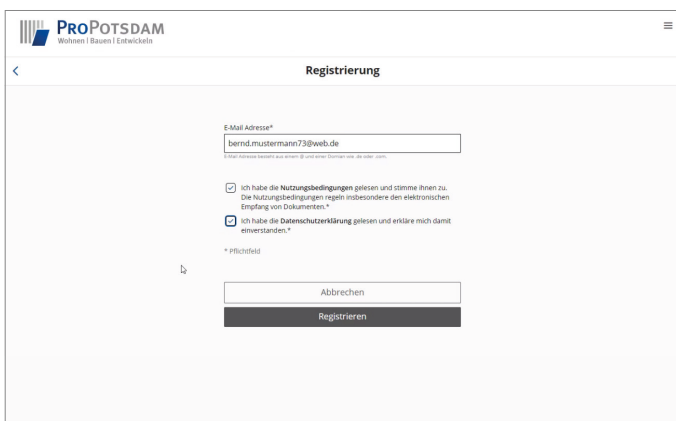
PROPOTSDAM
Wohnen | Bauen | Entwickeln

≡

<

Registrierung

E-Mail Adresse*

bernd.mustermann73@web.de

E-Mail Adresse besteht aus einem @ und einer Domain wie .de oder .com.

Ich habe die **Nutzungsbedingungen** gelesen und stimme ihnen zu. Die Nutzungsbedingungen regeln insbesondere den elektronischen Empfang von Dokumenten.*

Ich habe die **Datenschutzerklärung** gelesen und erkläre mich damit einverstanden.*

* Pflichtfeld

Abbrechen

Registrieren